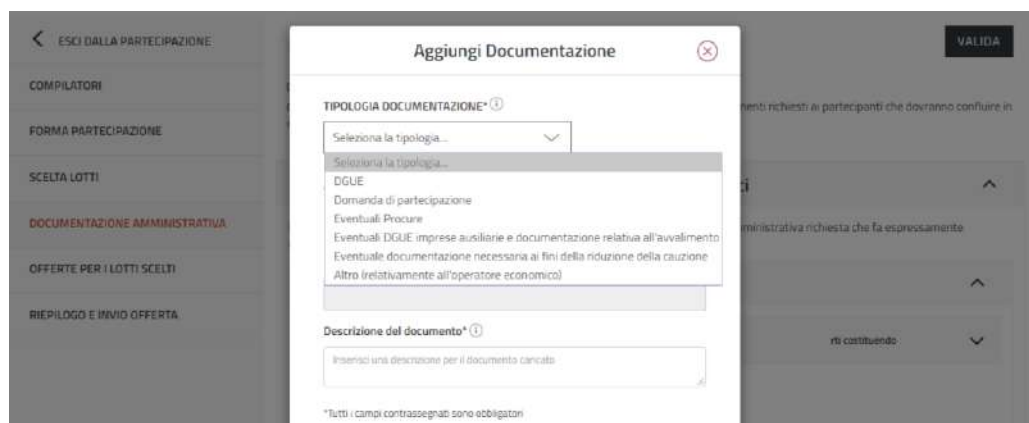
< ESCI DALLA PARTECIPAZIONE

COMPILATORI

FORMA PARTECIPAZIONE

SCELTA LOTTI

DOCUMENTAZIONE AMMINISTRATIVA

OFFERTE PER I LOTTI SCELTI

RIEPILOGO E INVIO OFFERTA

VALIDA

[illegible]menti richiesti ai partecipanti che dovranno confluire in

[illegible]i

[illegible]ministrativa richiesta che fa espressamente

rti costituendo

Aggiungi Documentazione

TIPOLOGIA DOCUMENTAZIONE*

Seleziona la tipologia...

Seleziona la tipologia...
DGUE
Domanda di partecipazione
Eventuali Procure
Eventuali DGUE imprese ausiliarie e documentazione relativa all'avvalimento
Eventuale documentazione necessaria ai fini della riduzione della cauzione
Altro (relativamente all'operatore economico)

Descrizione del documento*

Inserisci una descrizione per il documento caricato

*Tutti i campi contrassegnati sono obbligatori